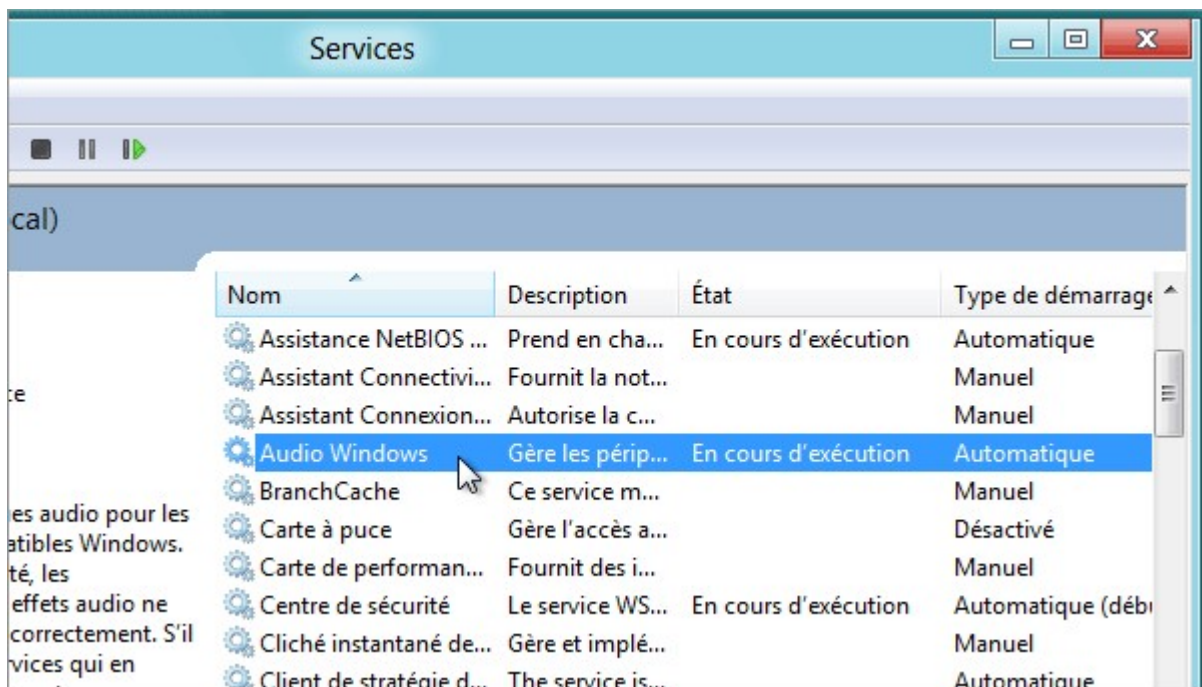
Services

cal)

te

es audio pour les
atibles Windows.
té, les
effets audio ne
correctement. S'il
vices qui en

| Nom | Description | État | Type de démarrage |
|---|---|---|---|
| Assistance NetBIOS ... | Prend en cha... | En cours d'exécution | Automatique |
| Assistant Connectivi... | Fournit la not... | | Manuel |
| Assistant Connexion... | Autorise la c... | | Manuel |
| Audio Windows | Gère les périp... | En cours d'exécution | Automatique |
| BranchCache | Ce service m... | | Manuel |
| Carte à puce | Gère l'accès a... | | Désactivé |
| Carte de performan... | Fournit des i... | | Manuel |
| Centre de sécurité | Le service WS... | En cours d'exécution | Automatique (débu |
| Cliché instantané de... | Gère et implé... | | Manuel |
| Client de stratégie d... | The service is... | | Automatique |